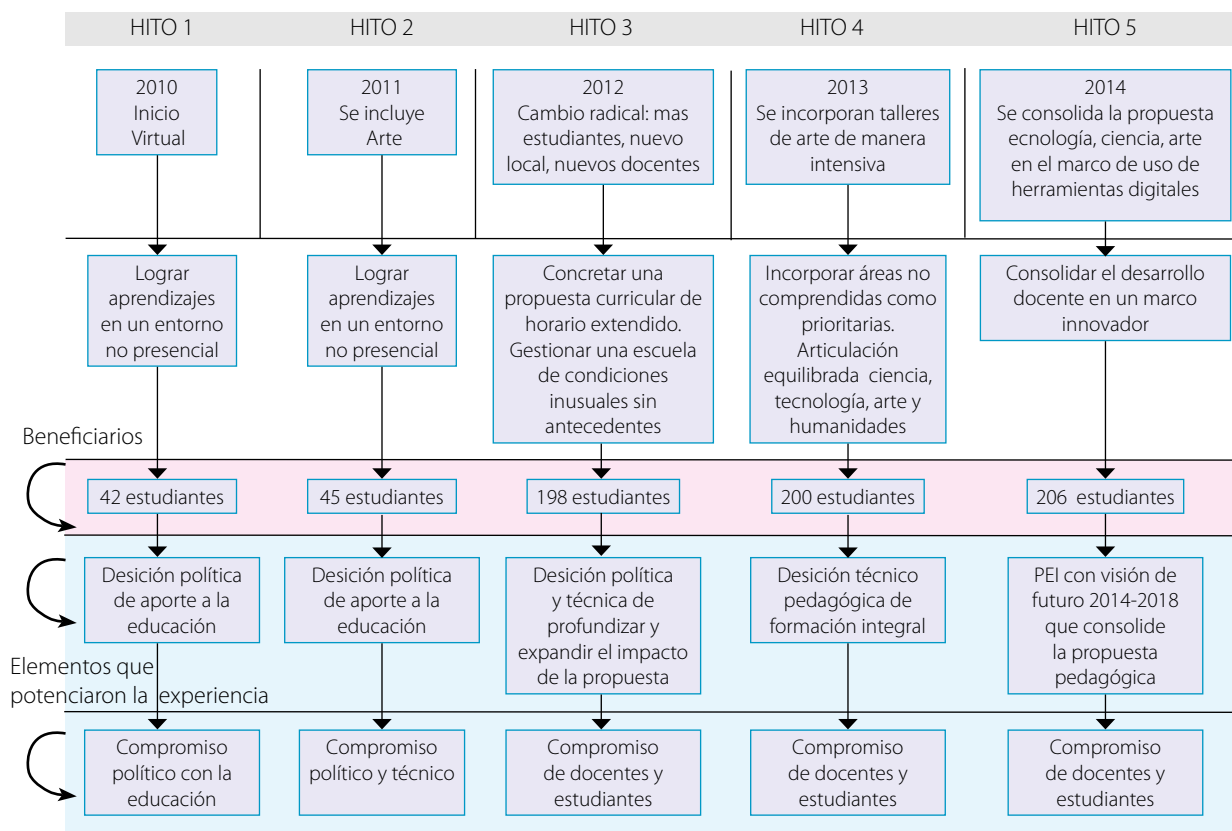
| HITO 1 | HITO 2 | HITO 3 | HITO 4 | HITO 5 |
|---|---|---|---|---|
| 2010 Inicio Virtual | 2011 Se incluye Arte | 2012 Cambio radical: mas estudiantes, nuevo local, nuevos docentes | 2013 Se incorporan talleres de arte de manera intensiva | 2014 Se consolida la propuesta ecnología, ciencia, arte en el marco de uso de herramientas digitales |
| Lograr aprendizajes en un entorno no presencial | Lograr aprendizajes en un entorno no presencial | Concretar una propuesta curricular de horario extendido. Gestionar una escuela de condiciones inusuales sin antecedentes | Incorporar áreas no comprendidas como prioritarias. Articulación equilibrada ciencia, tecnología, arte y humanidades | Consolidar el desarrollo docente en un marco innovador |

Beneficiarios

| 42 estudiantes | 45 estudiantes | 198 estudiantes | 200 estudiantes | 206 estudiantes |
|---|---|---|---|---|
| Desición política de aporte a la educación | Desición política de aporte a la educación | Desición política y técnica de profundizar y expandir el impacto de la propuesta | Desición técnico pedagógica de formación integral | PEI con visión de futuro 2014-2018 que consolide la propuesta pedagógica |

Elementos que potenciaron la experiencia

| Compromiso político con la educación | Compromiso político y técnico | Compromiso de docentes y estudiantes | Compromiso de docentes y estudiantes | Compromiso de docentes y estudiantes |
|---|---|---|---|---|